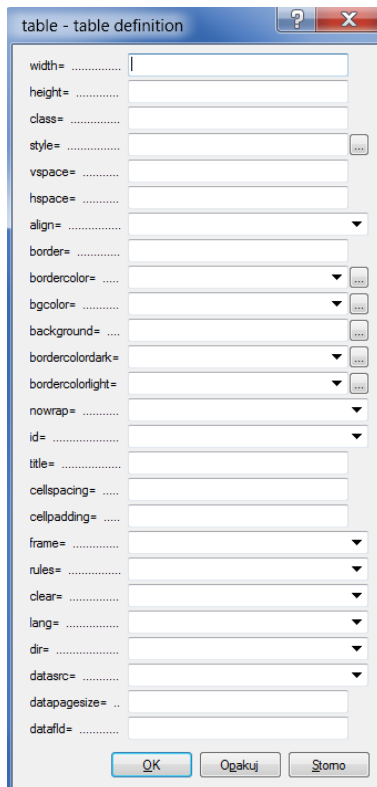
table - table definition

?

width= ..............
height= ............
class= ..............
style= ...............
...
vspace= ...........
hspace= ...........
align= ...............
border= .............
bordercolor= .....
...
bgcolor= ............
...
background= ....
...
bordercolordark=
...
bordercolorlight=
...
nowrap= ............
id= ....................
title= .................
cellspacing= .....
cellpadding= .....
frame= ..............
rules= ................
clear= ................
lang= .................
dir= ...................
datasrc= ............
datapagesize= ..
datafld= ............

OK
Opakuj
Storno